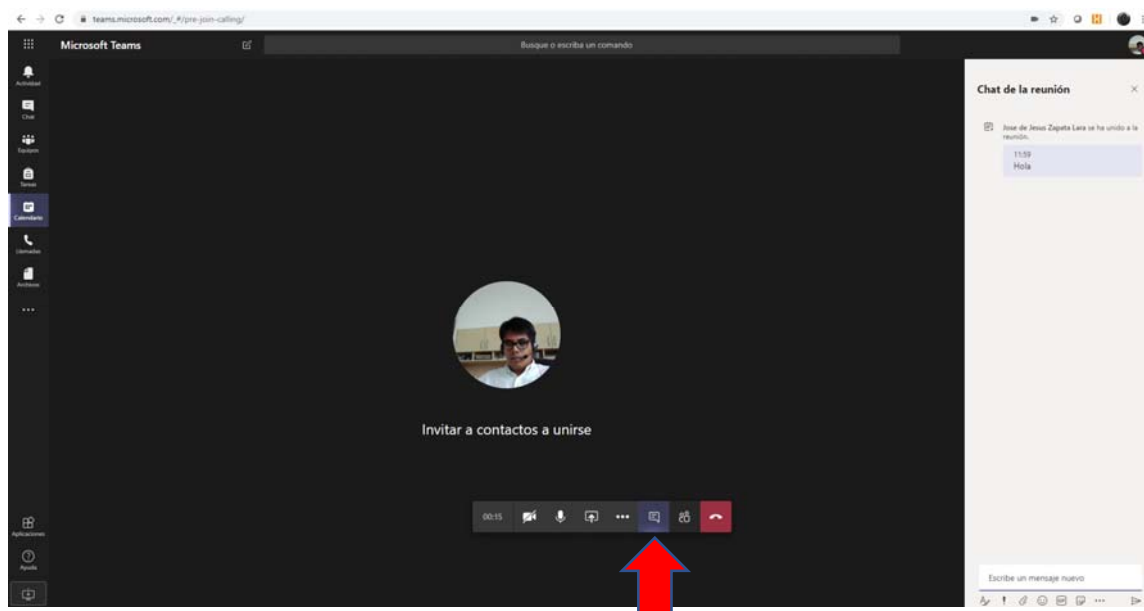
teams.microsoft.com/_#/pre-join-calling/

Microsoft Teams

Busque o escriba un comando

Actividad
Chat
Equipos
Tareas
Calendario
Llamadas
Archivos
...

Aplicaciones
Ayuda

Invitar a contactos a unirse

00:15

Chat de la reunión

Jose de Jesus Zapata Lara se ha unido a la reunión.

11:59
Hola

Escribe un mensaje nuevo